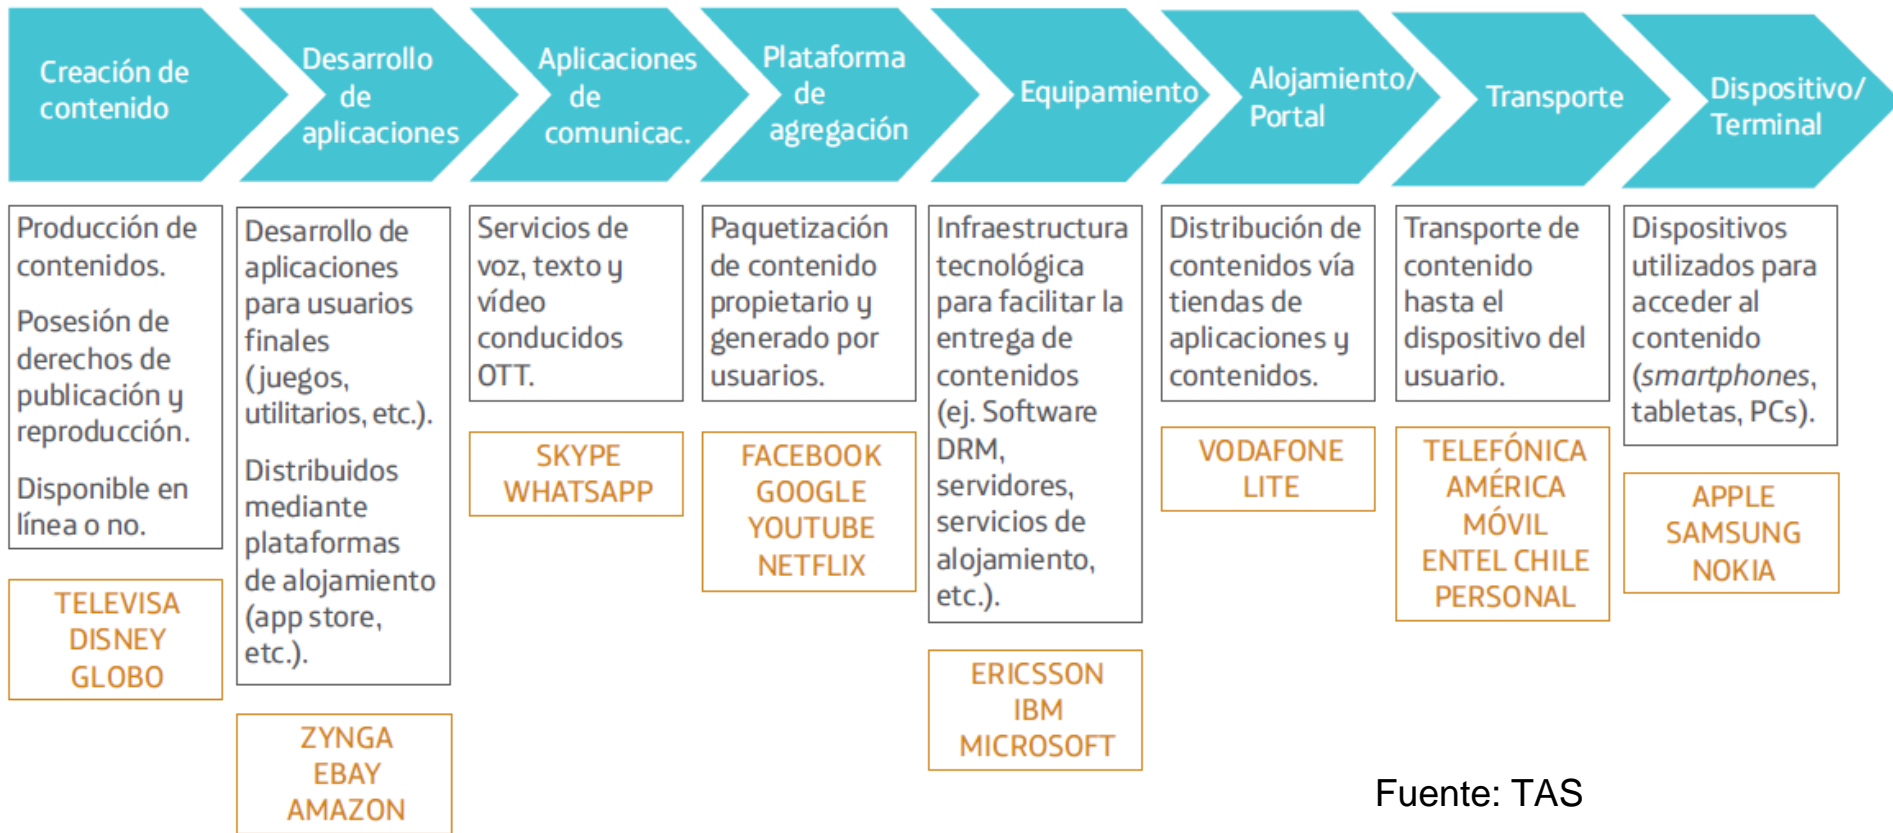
Creación de contenido

Desarrollo de aplicaciones

Aplicaciones de comunicac.

Plataforma de agregación

Equipamiento

Alojamiento/ Portal

Transporte

Dispositivo/ Terminal

Producción de contenidos.

Posesión de derechos de publicación y reproducción.

Disponible en línea o no.

TELEVISA
DISNEY
GLOBO

Desarrollo de aplicaciones para usuarios finales (juegos, utilitarios, etc.).

Distribuidos mediante plataformas de alojamiento (app store, etc.).

ZYNGA
EBAY
AMAZON

Servicios de voz, texto y vídeo conducidos OTT.

SKYPE
WHATSAPP

Paquetización de contenido propietario y generado por usuarios.

FACEBOOK
GOOGLE
YOUTUBE
NETFLIX

Infraestructura tecnológica para facilitar la entrega de contenidos (ej. Software DRM, servidores, servicios de alojamiento, etc.).

ERICSSON
IBM
MICROSOFT

Distribución de contenidos vía tiendas de aplicaciones y contenidos.

VODAFONE
LITE

Transporte de contenido hasta el dispositivo del usuario.

TELEFÓNICA
AMÉRICA MÓVIL
ENTEL CHILE
PERSONAL

Dispositivos utilizados para acceder al contenido (smartphones, tabletas, PCs).

APPLE
SAMSUNG
NOKIA

Fuente: TAS